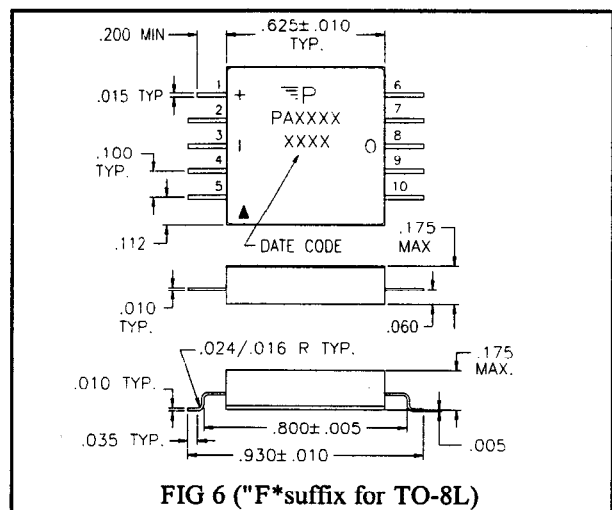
.200 MIN

.625± .010 TYP.

.015 TYP

1
2
3
4
5

+

PAXXXX
XXXX

I

O

6
7
8
9
10

.100 TYP.

.112

DATE CODE

.175 MAX

.010 TYP.

.060

.024/.016 R TYP.

.175 MAX.

.010 TYP.

.035 TYP.

.800± .005

.005

.930± .010

FIG 6 ("F*suffix for TO-8L)